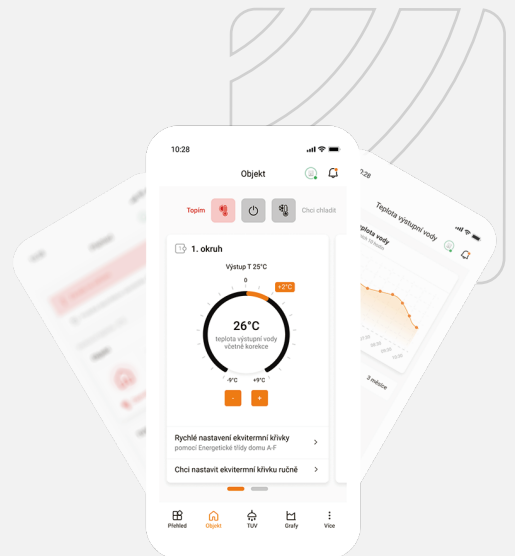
10:28

Objekt

Topím

Chci chladit

1. okruh

Výstup T 25°C

0

+2°C

26°C

teplota výstupní vody včetně korekce

-9°C

+9°C

-

+

Rychlé nastavení ekvitermní křivky

pomocí Energetické třídy domu A-F

Chci nastavit ekvitermní křivku ručně

Přehled

Objekt

TUV

Grafy

Více

10:28

Teplota výstupní vody

Teplota vody

3 měsíce